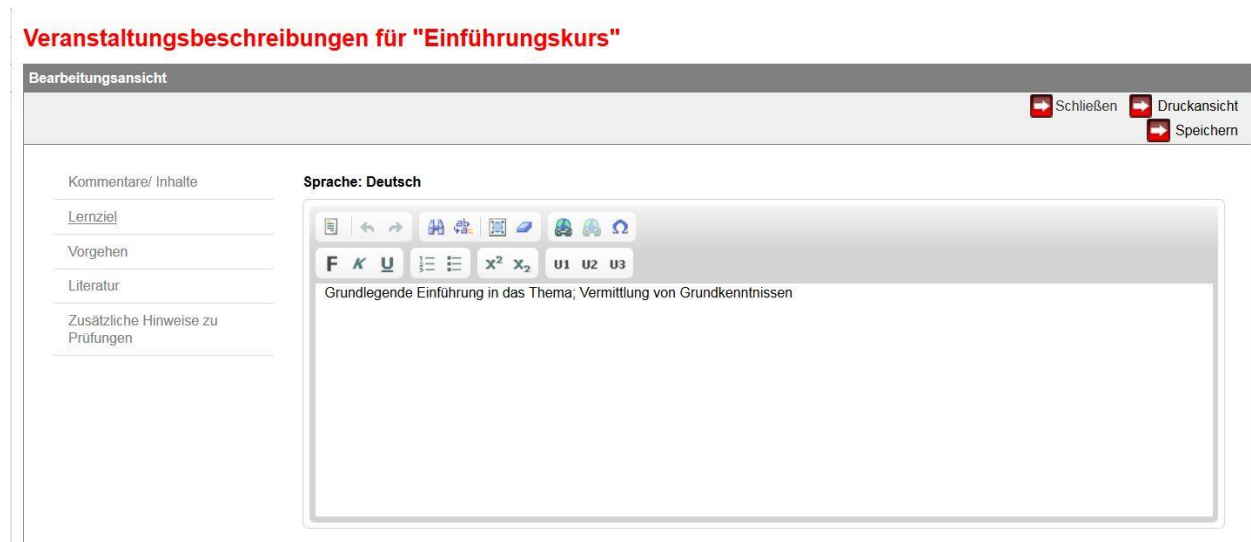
Veranstaltungsbeschreibungen für "Einführungskurs"

Bearbeitungsansicht

Schließen Druckansicht
Speichern

Kommentare/ Inhalte
Lernziel
Vorgehen
Literatur
Zusätzliche Hinweise zu Prüfungen

Sprache: Deutsch

F K U $x^2$ $x_2$ U1 U2 U3

Grundlegende Einführung in das Thema; Vermittlung von Grundkenntnissen